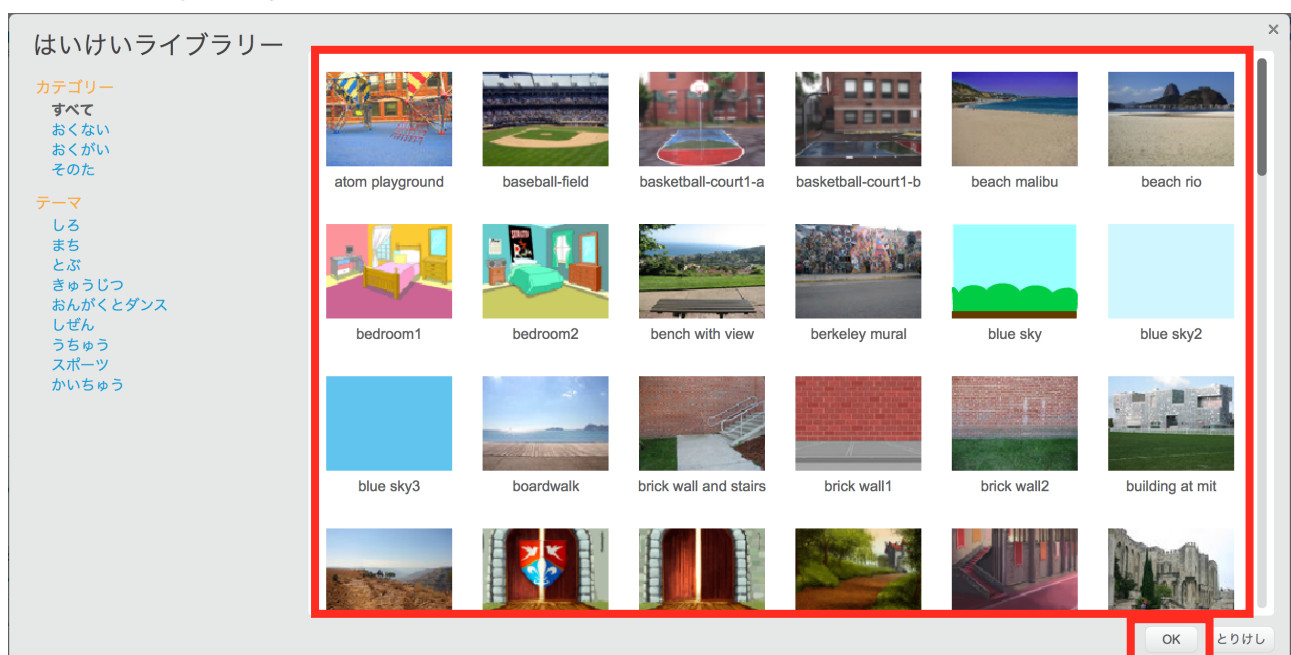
はいけいライブラリー

×

カテゴリー
すべて
おくない
おくがい
そのた

テーマ
しろ
まち
とぶ
きゅうじつ
おんがくとダンス
しぜん
うちゅう
スポーツ
かいちゅう

atom playground
baseball-field
basketball-court1-a
basketball-court1-b
beach malibu
beach rio
bedroom1
bedroom2
bench with view
berkeley mural
blue sky
blue sky2
blue sky3
boardwalk
brick wall and stairs
brick wall1
brick wall2
building at mit

OK
とりけし